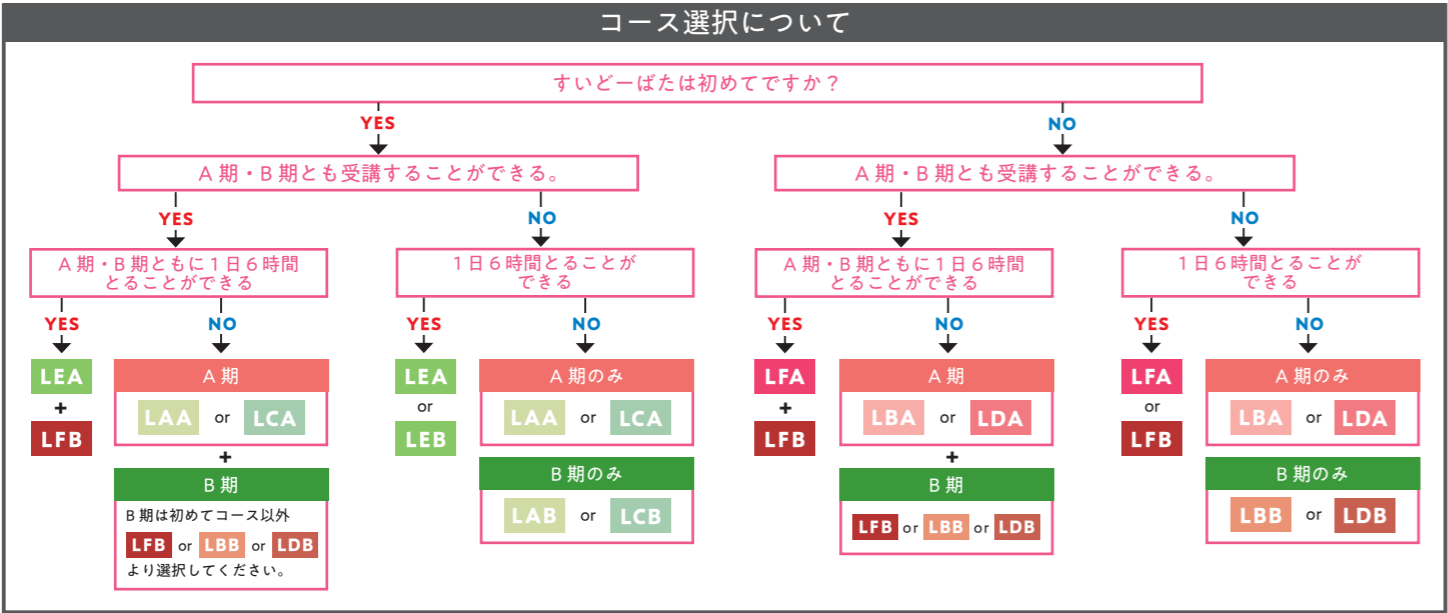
コース選択について

すいどーばたは初めてですか？

YES

NO

A 期・B 期とも受講することができる。

A 期・B 期とも受講することができる。

YES

NO

YES

NO

A 期・B 期ともに 1 日 6 時間とることができる

1 日 6 時間とることができる

A 期・B 期ともに 1 日 6 時間とることができる

1 日 6 時間とることができる

YES

NO

YES

NO

YES

NO

YES

NO

LEA
+
LFB

A 期
LAA or LCA
+
B 期
B 期は初めてコース以外
LFB or LBB or LDB
より選択してください。

LEA
or
LEB

A 期のみ
LAA or LCA

B 期のみ
LAB or LCB

LFA
+
LFB

A 期
LBA or LDA
+
B 期
LFB or LBB or LDB

LFA
or
LFB

A 期のみ
LBA or LDA

B 期のみ
LBB or LDB